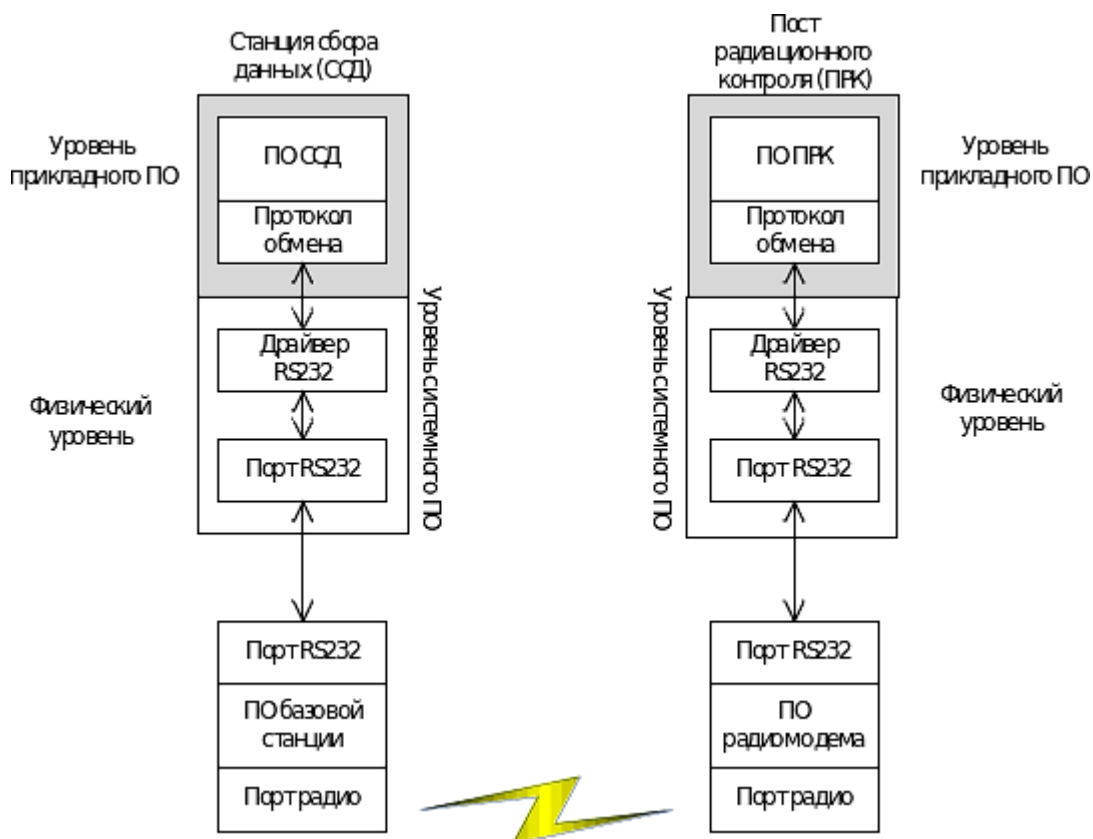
Станция сбора данных (ССД)

Уровень прикладного ПО

ПО ССД

Протокол обмена

Уровень системного ПО

Драйвер RS232

Физический уровень

Порт RS232

Порт RS232

ПО базовой станции

Порт радио

Пост радиационного контроля (ПРК)

ПО ПРК

Уровень прикладного ПО

Протокол обмена

Уровень системного ПО

Драйвер RS232

Физический уровень

Порт RS232

Порт RS232

ПО радиомодема

Порт радио